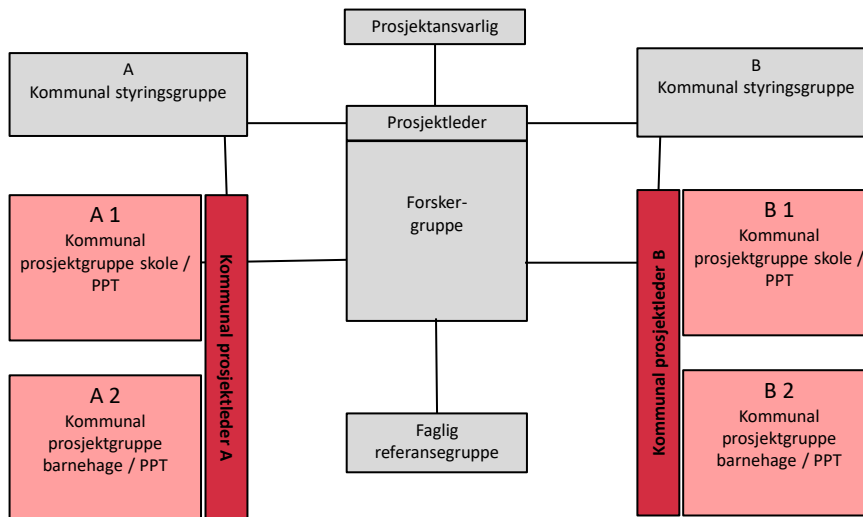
Prosjektansvarlig

A
Kommunal styringsgruppe

Prosjektleder

B
Kommunal styringsgruppe

Forsker-
gruppe

A 1
Kommunal prosjektgruppe skole / PPT

A 2
Kommunal prosjektgruppe barnehage / PPT

Kommunal prosjektleder A

Kommunal prosjektleder B

B 1
Kommunal prosjektgruppe skole / PPT

B 2
Kommunal prosjektgruppe barnehage / PPT

Faglig referansegruppe